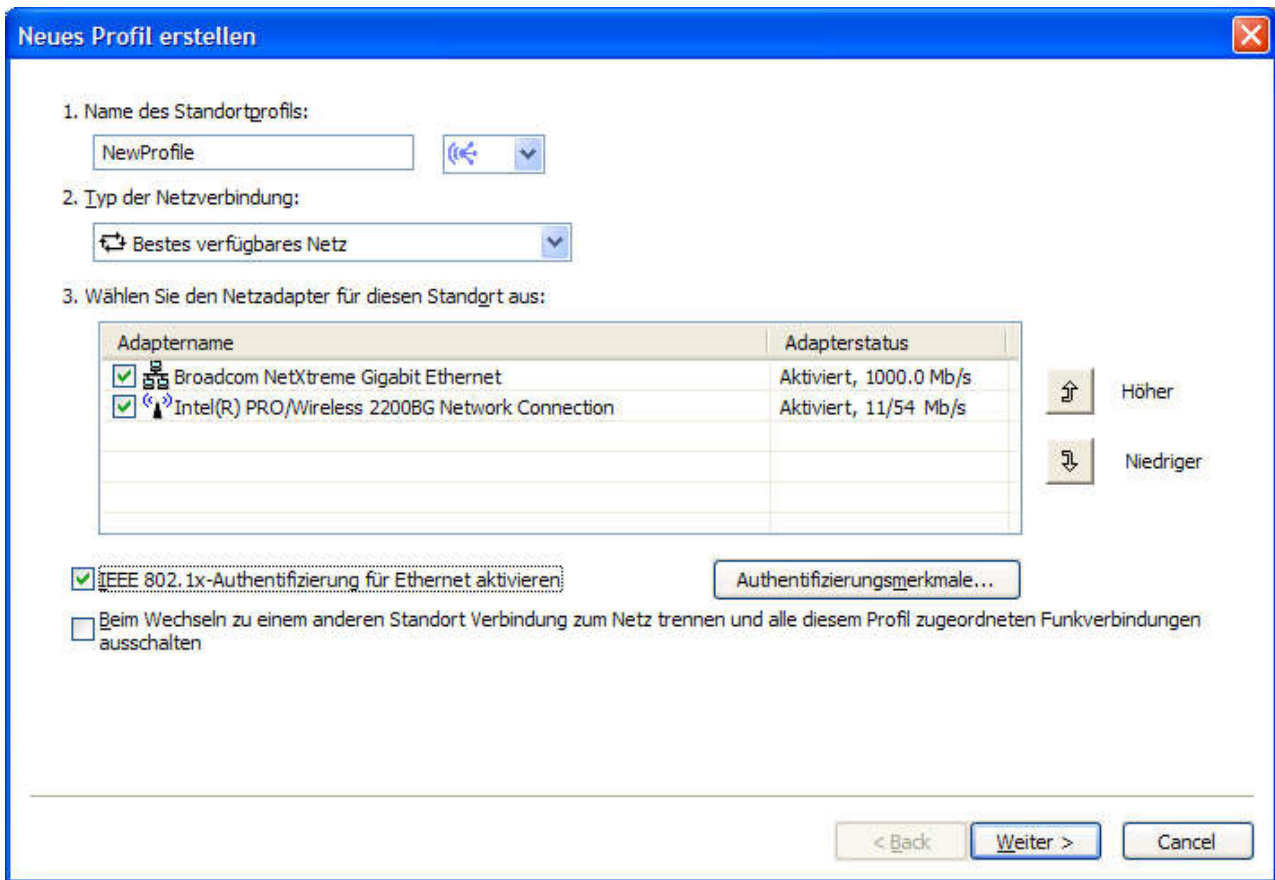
Neues Profil erstellen

1. Name des Standortprofils:

NewProfile

2. Typ der Netzverbindung:

Bestes verfügbares Netz

3. Wählen Sie den Netzadapter für diesen Standort aus:

| Adaptername | Adapterstatus |
|---|---|
| Broadcom NetXtreme Gigabit Ethernet | Aktiviert, 1000.0 Mb/s |
| Intel(R) PRO/Wireless 2200BG Network Connection | Aktiviert, 11/54 Mb/s |

Höher

Niedriger

IEEE 802.1x-Authentifizierung für Ethernet aktivieren

Authentifizierungsmerkmale...

Beim Wechseln zu einem anderen Standort Verbindung zum Netz trennen und alle diesem Profil zugeordneten Funkverbindungen ausschalten

< Back

Weiter >

Cancel